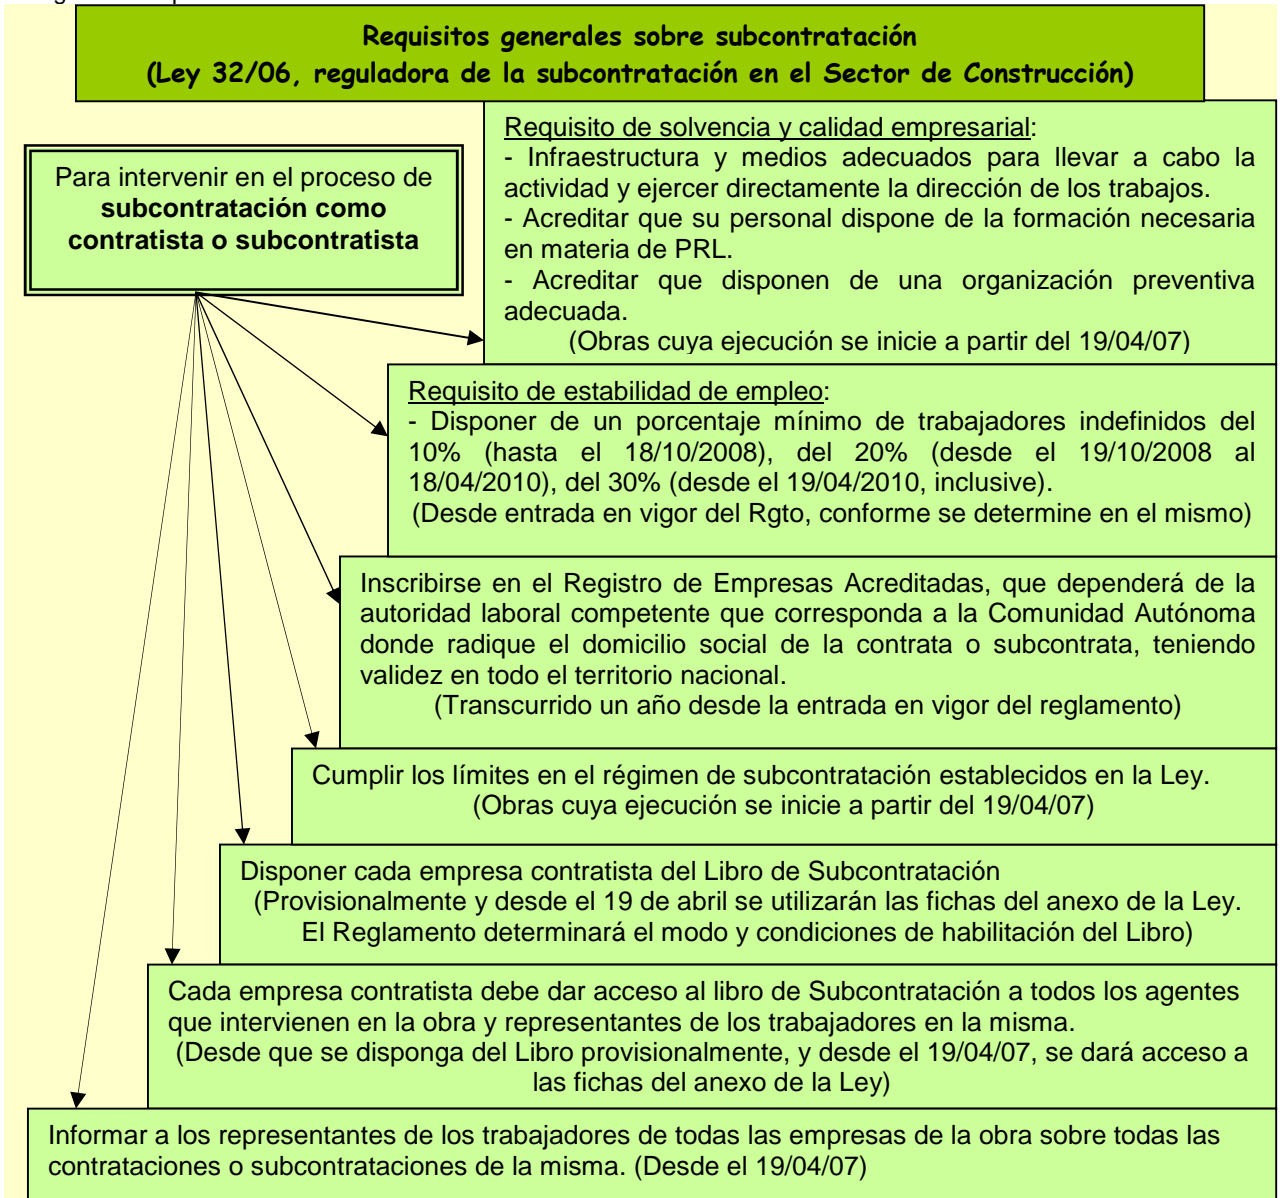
Requisitos generales sobre subcontratación
(Ley 32/06, reguladora de la subcontratación en el Sector de Construcción)

Para intervenir en el proceso de **subcontratación como contratista o subcontratista**

Requisito de solvencia y calidad empresarial:
- Infraestructura y medios adecuados para llevar a cabo la actividad y ejercer directamente la dirección de los trabajos.
- Acreditar que su personal dispone de la formación necesaria en materia de PRL.
- Acreditar que disponen de una organización preventiva adecuada.
(Obras cuya ejecución se inicie a partir del 19/04/07)

Requisito de estabilidad de empleo:
- Disponer de un porcentaje mínimo de trabajadores indefinidos del 10% (hasta el 18/10/2008), del 20% (desde el 19/10/2008 al 18/04/2010), del 30% (desde el 19/04/2010, inclusive).
(Desde entrada en vigor del Rgto, conforme se determine en el mismo)

Inscribirse en el Registro de Empresas Acreditadas, que dependerá de la autoridad laboral competente que corresponda a la Comunidad Autónoma donde radique el domicilio social de la contrata o subcontrata, teniendo validez en todo el territorio nacional.
(Transcurrido un año desde la entrada en vigor del reglamento)

Cumplir los límites en el régimen de subcontratación establecidos en la Ley.
(Obras cuya ejecución se inicie a partir del 19/04/07)

Disponer cada empresa contratista del Libro de Subcontratación
(Provisionalmente y desde el 19 de abril se utilizarán las fichas del anexo de la Ley. El Reglamento determinará el modo y condiciones de habilitación del Libro)

Cada empresa contratista debe dar acceso al libro de Subcontratación a todos los agentes que intervienen en la obra y representantes de los trabajadores en la misma.
(Desde que se disponga del Libro provisionalmente, y desde el 19/04/07, se dará acceso a las fichas del anexo de la Ley)

Informar a los representantes de los trabajadores de todas las empresas de la obra sobre todas las contrataciones o subcontrataciones de la misma. (Desde el 19/04/07)